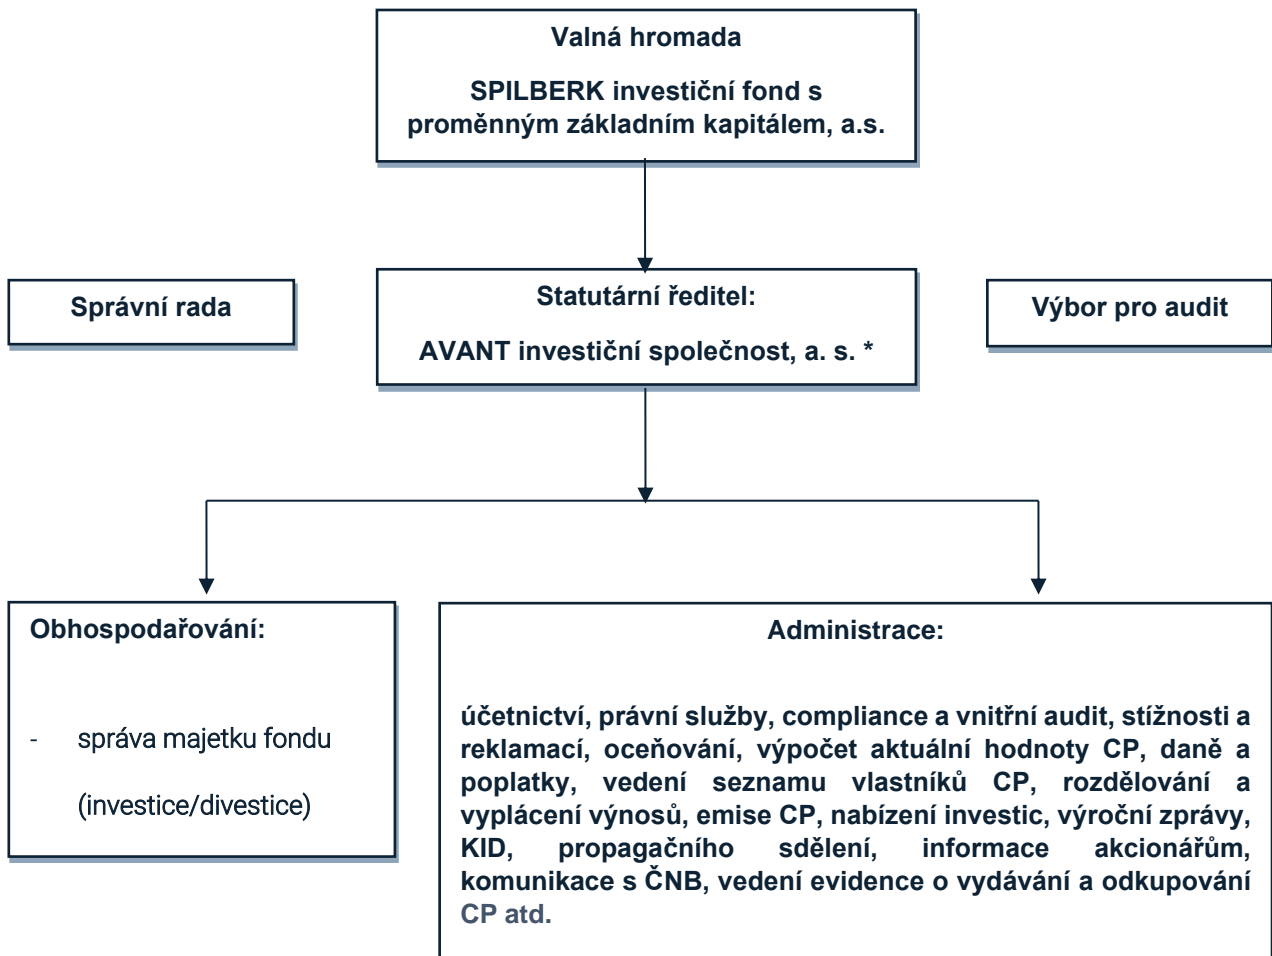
Valná hromada

SPILBERK investiční fond s proměnným základním kapitálem, a.s.

Správní rada

Statutární ředitel:

AVANT investiční společnost, a. s. *

Výbor pro audit

Obhospodařování:

- správa majetku fondu (investice/divestice)

Administrace:

účetnictví, právní služby, compliance a vnitřní audit, stížnosti a reklamací, oceňování, výpočet aktuální hodnoty CP, daně a poplatky, vedení seznamu vlastníků CP, rozdělování a vyplácení výnosů, emise CP, nabízení investic, výroční zprávy, KID, propagačního sdělení, informace akcionářům, komunikace s ČNB, vedení evidence o vydávání a odkupování CP atd.